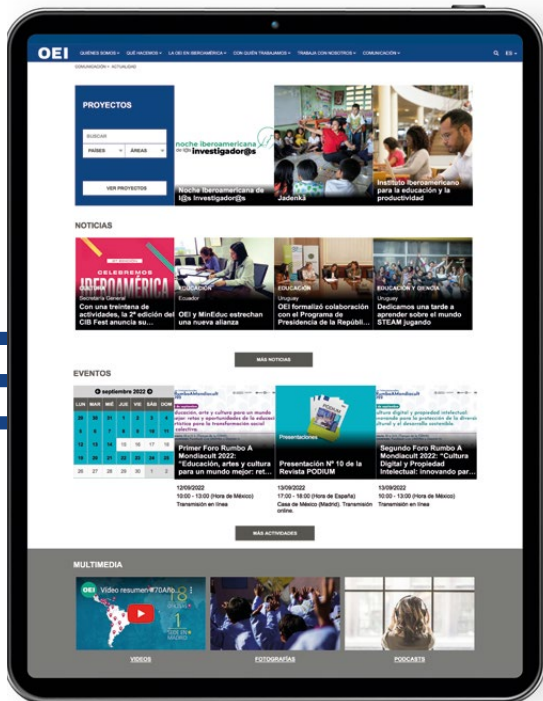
OEI QUIÉNES SOMOS ▾ QUÉ HACEMOS ▾ LA OEI EN IBEROAMÉRICA ▾ CON QUIÉN TRABAJAMOS ▾ TRABAJA CON NOSOTROS ▾ COMUNICACIÓN ▾ ES ▾

COMUNICACIÓN > ACTUALIDAD

PROYECTOS

BUSCAR

PAÍSES ▾ ÁREAS ▾

VER PROYECTOS

noche iberoamericana de l@s investigador@s

Noche Iberoamericana de l@s Investigador@s

Jadeinkä

Instituto Iberoamericano para la educación y la productividad

NOTICIAS

CELEBREMOS IBEROAMÉRICA

Secretaría General
Con una treintena de actividades, la 2ª edición del CIB Fest anuncia su...

EDUCACIÓN
Ecuador
OEI y MinEduc estrechan una nueva alianza

EDUCACIÓN
Uruguay
OEI formalizó colaboración con el Programa de Presidencia de la Repúbli...

EDUCACIÓN Y CIENCIA
Uruguay
Dedicamos una tarde a aprender sobre el mundo STEAM jugando

MÁS NOTICIAS

EVENTOS

septiembre 2022

| LUN | MAR | MIÉ | JUE | VIE | SÁB | DOM |
|---|---|---|---|---|---|---|
| 29 | 30 | 31 | 1 | 2 | 3 | 4 |
| 5 | 6 | 7 | 8 | 9 | 10 | 11 |
| 12 | 13 | 14 | 15 | 16 | 17 | 18 |
| 19 | 20 | 21 | 22 | 23 | 24 | 25 |
| 26 | 27 | 28 | 29 | 30 | 1 | 2 |

Primer Foro Rumbo A Mondiacult 2022: "Educación, artes y cultura para un mundo mejor: ret...
12/09/2022
10:00 - 13:00 (Hora de México)
Transmisión en línea

Presentaciones
Presentación Nº 10 de la Revista PODIUM
13/09/2022
17:00 - 18:00 (Hora de España)
Casa de México (Madrid). Transmisión online.

Segundo Foro Rumbo A Mondiacult 2022: "Cultura Digital y Propiedad Intelectual: innovando par...
13/09/2022
10:00 - 13:00 (Hora de México)
Transmisión en línea

MÁS ACTIVIDADES

MULTIMEDIA

OEI Video resumen #70Años

VIDEOS

FOTOGRAFÍAS

PODCASTS